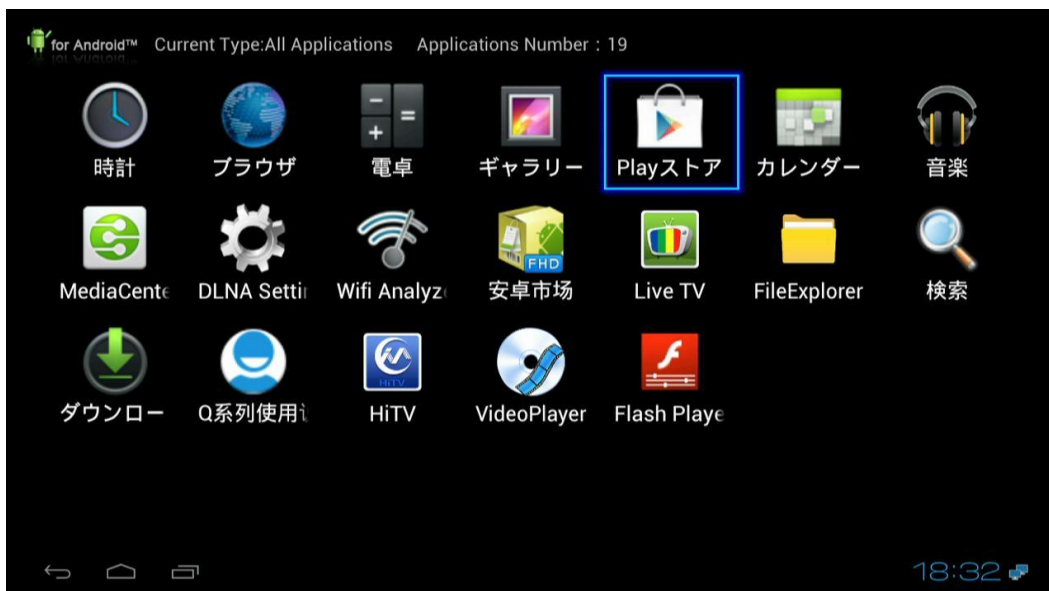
for Android™ Current Type:All Applications Applications Number : 19

時計
ブラウザ
電卓
ギャラリー
Playストア
カレンダー
音楽

MediaCente
DLNA Setti
Wifi Analyz
安卓市场
Live TV
FileExplorer
検索

ダウンロー
Q系列使用i
HiTV
VideoPlayer
Flash Playe

FHD
HiTV

18:32